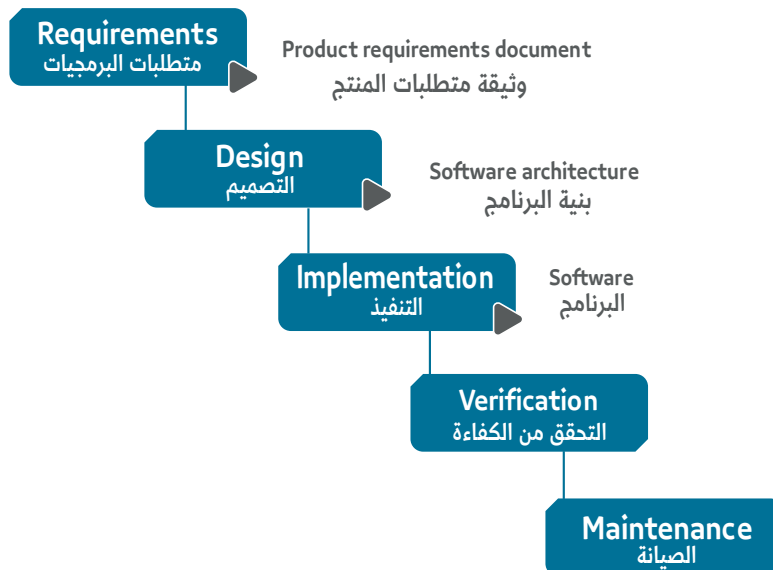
Requirements
متطلبات البرمجيات

Product requirements document
وثيقة متطلبات المنتج

Design
التصميم

Software architecture
بنية البرنامج

Implementation
التنفيذ

Software
البرنامج

Verification
التحقق من الكفاءة

Maintenance
الصيانة